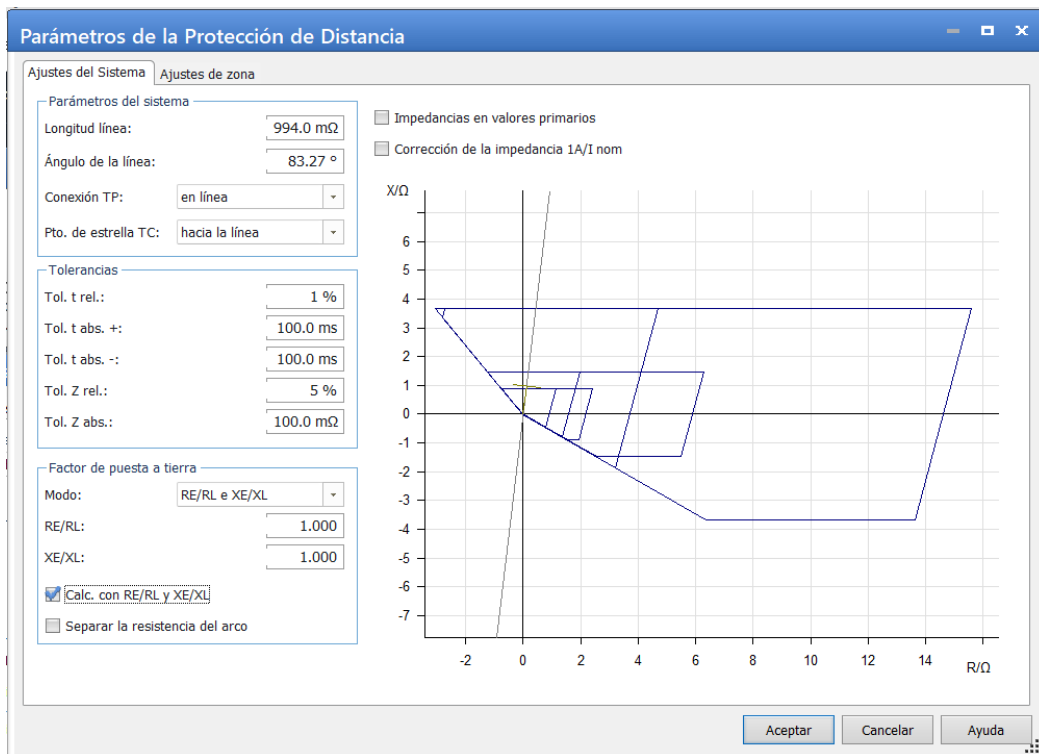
Parámetros de la Protección de Distancia

Ajustes del Sistema | Ajustes de zona

Parámetros del sistema
Longitud línea: 994.0 mΩ
Ángulo de la línea: 83.27 °
Conexión TP: en línea
Pto. de estrella TC: hacia la línea

Tolerancias
Tol. t rel.: 1 %
Tol. t abs. +: 100.0 ms
Tol. t abs. -: 100.0 ms
Tol. Z rel.: 5 %
Tol. Z abs.: 100.0 mΩ

Factor de puesta a tierra
Modo: RE/RL e XE/XL
RE/RL: 1.000
XE/XL: 1.000
Calc. con RE/RL y XE/XL
Separar la resistencia del arco

Impedancias en valores primarios
Corrección de la impedancia 1A/I nom

X/Ω
6
5
4
3
2
1
0
-1
-2
-3
-4
-5
-6
-7
-2 0 2 4 6 8 10 12 14
R/Ω

Aceptar | Cancelar | Ayuda